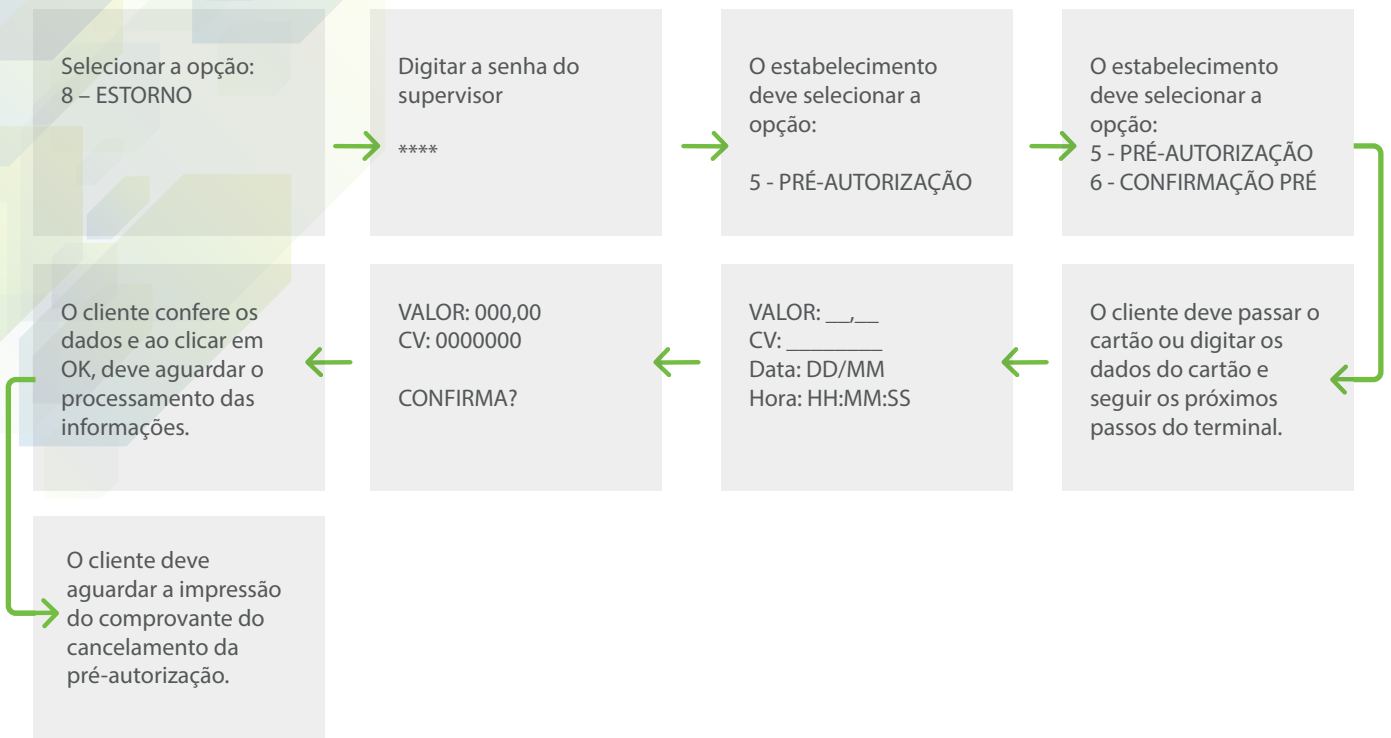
Selecionar a opção:
8 – ESTORNO

Digitar a senha do supervisor

****

O estabelecimento deve selecionar a opção:

5 - PRÉ-AUTORIZAÇÃO

O estabelecimento deve selecionar a opção:
5 - PRÉ-AUTORIZAÇÃO
6 - CONFIRMAÇÃO PRÉ

O cliente deve passar o cartão ou digitar os dados do cartão e seguir os próximos passos do terminal.

VALOR: __,__
CV: ________
Data: DD/MM
Hora: HH:MM:SS

VALOR: 000,00
CV: 0000000

CONFIRMA?

O cliente confere os dados e ao clicar em OK, deve aguardar o processamento das informações.

O cliente deve aguardar a impressão do comprovante do cancelamento da pré-autorização.